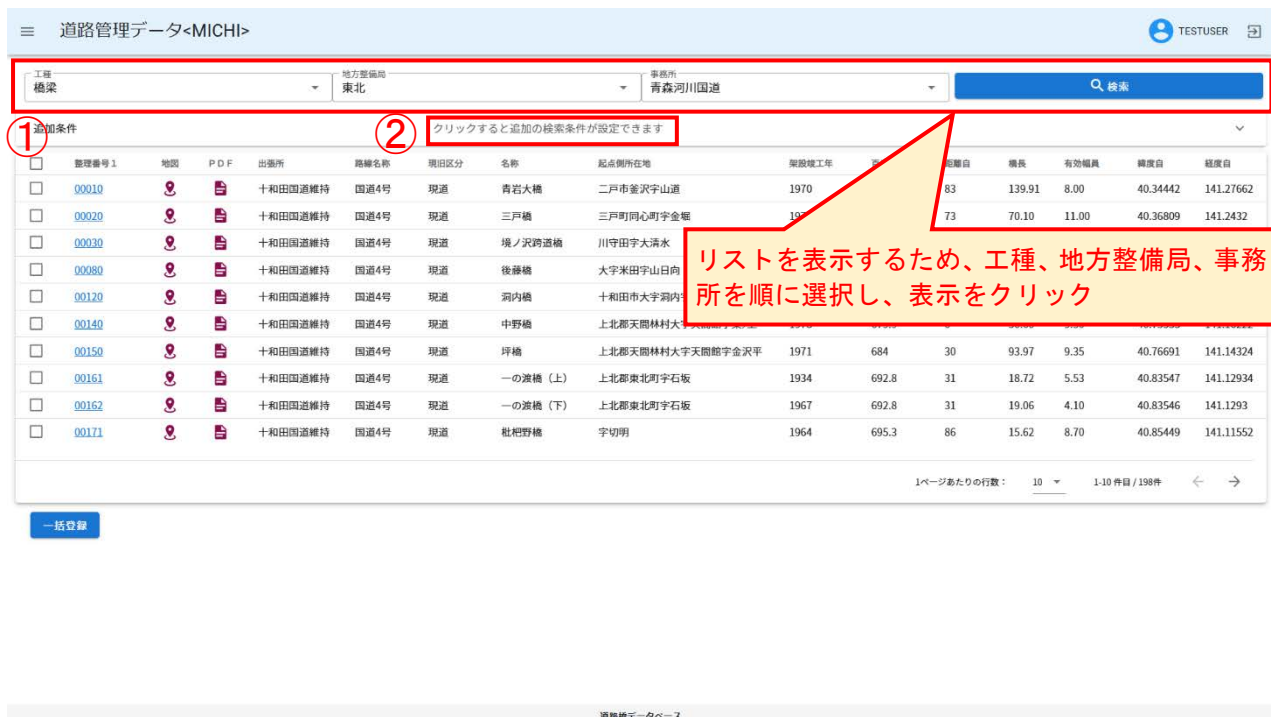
道路管理データ<MICHI>

TESTUSER

工種
橋梁

地方整備局
東北

事務所
青森河川国道

検索

①
追加条件

②
クリックすると追加の検索条件が設定できます

| | 整理番号1 | 地図 | PDF | 出張所 | 路線名称 | 現旧区分 | 名称 | 起点側所在地 | 架設竣工年 | | 距離自 | 橋長 | 有効幅員 | 緯度自 | 経度自 |
|---|---|---|---|---|---|---|---|---|---|---|---|---|---|---|---|
| | 00010 | | | 十和田国道維持 | 国道4号 | 現道 | 青岩大橋 | 二戸市釜沢字山道 | 1970 | | 83 | 139.91 | 8.00 | 40.34442 | 141.27662 |
| | 00020 | | | 十和田国道維持 | 国道4号 | 現道 | 三戸橋 | 三戸町同心町字金堀 | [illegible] | | 73 | 70.10 | 11.00 | 40.36809 | 141.2432 |
| | 00030 | | | 十和田国道維持 | 国道4号 | 現道 | 境ノ沢跨道橋 | 川守田字大清水 | | | | | | | |
| | 00080 | | | 十和田国道維持 | 国道4号 | 現道 | 後藤橋 | 大字米田字山日向 | | | | | | | |
| | 00120 | | | 十和田国道維持 | 国道4号 | 現道 | 洞内橋 | 十和田市大字洞内 | | | | | | | |
| | 00140 | | | 十和田国道維持 | 国道4号 | 現道 | 中野橋 | 上北郡天間林村大字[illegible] | | | | | | | |
| | 00150 | | | 十和田国道維持 | 国道4号 | 現道 | 坪橋 | 上北郡天間林村大字天間館字金沢平 | 1971 | 684 | 30 | 93.97 | 9.35 | 40.76691 | 141.14324 |
| | 00161 | | | 十和田国道維持 | 国道4号 | 現道 | 一の渡橋（上） | 上北郡東北町字石坂 | 1934 | 692.8 | 31 | 18.72 | 5.53 | 40.83547 | 141.12934 |
| | 00162 | | | 十和田国道維持 | 国道4号 | 現道 | 一の渡橋（下） | 上北郡東北町字石坂 | 1967 | 692.8 | 31 | 19.06 | 4.10 | 40.83546 | 141.1293 |
| | 00171 | | | 十和田国道維持 | 国道4号 | 現道 | 枇杷野橋 | 字切明 | 1964 | 695.3 | 86 | 15.62 | 8.70 | 40.85449 | 141.11552 |

リストを表示するため、工種、地方整備局、事務所を順に選択し、表示をクリック

1ページあたりの行数： 10 1-10 件目 / 198件

一括登録

道路橋データベース